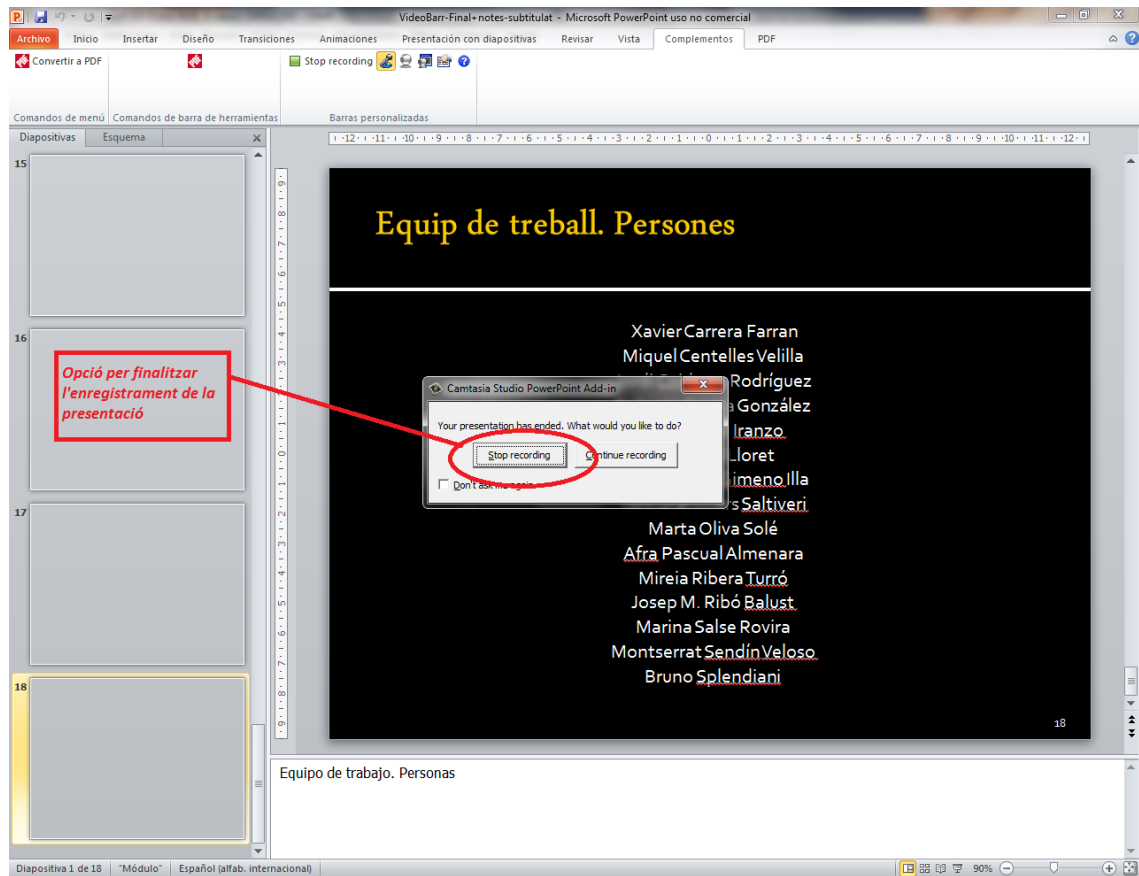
VideoBarr-Final+notes-subtitulat - Microsoft PowerPoint uso no comercial

Archivo Inicio Insertar Diseño Transiciones Animaciones Presentación con diapositivas Revisar Vista Complementos PDF

Convertir a PDF

Stop recording

Comandos de menú Comandos de barra de herramientas Barras personalizadas

Diapositivas Esquema

15

16

Opció per finalitzar l'enregistrament de la presentació

17

18

Equip de treball. Persones

Xavier Carrera Farran
Miquel Centelles Velilla
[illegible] Rodríguez
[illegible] González
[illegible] Iranzo
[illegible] Lloret
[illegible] Jimeno Illa
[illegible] Saltiveri
Marta Oliva Solé
Afra Pascual Almenara
Mireia Ribera Turró
Josep M. Ribó Balust
Marina Salse Rovira
Montserrat Sendín Veloso
Bruno Splendiani

18

Camtasia Studio PowerPoint Add-in

Your presentation has ended. What would you like to do?

Stop recording Continue recording

Don't ask me again

Equipo de trabajo. Personas

Diapositiva 1 de 18 "Módulo" Español (alfab. internacional) 90%